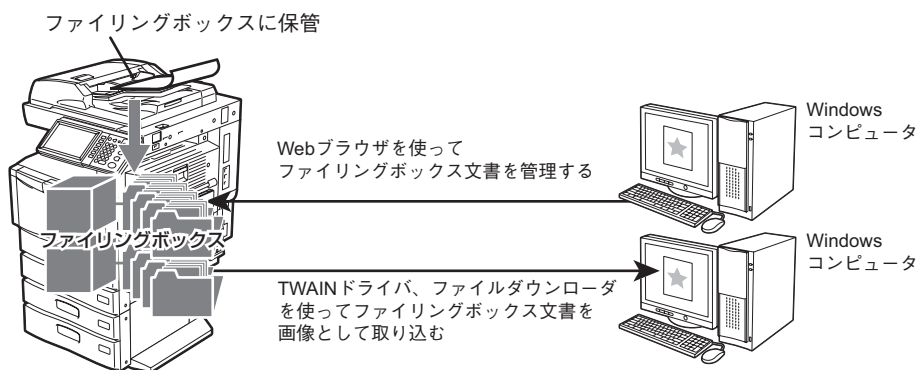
ファイリングボックスに保管

Webブラウザを使って
ファイリングボックス文書を管理する

Windows
コンピュータ

ファイリングボックス

TWAINドライバ、ファイルダウンローダを使ってファイリングボックス文書を画像として取り込む

Windows
コンピュータ